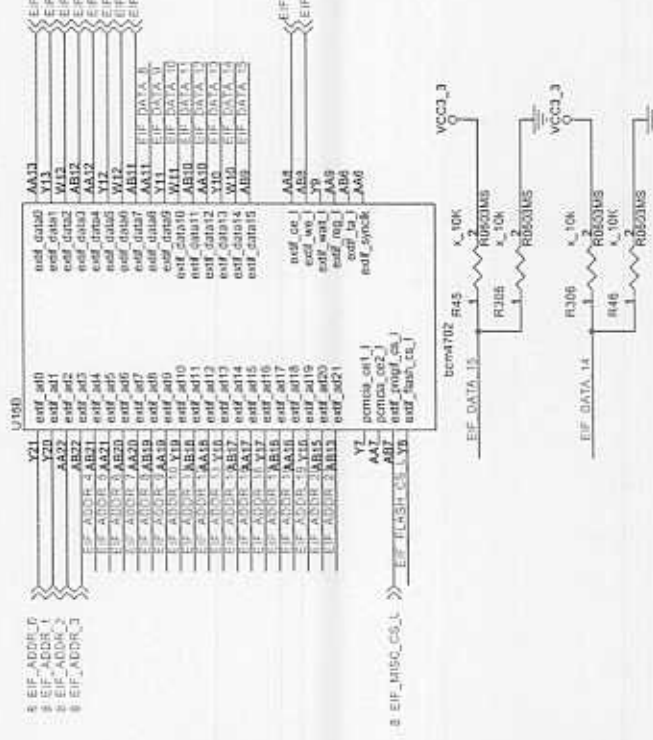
U100

EIF_ADDR_0
EIF_ADDR_1
EIF_ADDR_2
EIF_ADDR_3

Y21 extif_ad0
Y20 extif_ad1
AA22 extif_ad2
AB22 extif_ad3
EIF_ADDR_4 AB21 extif_ad4
EIF_ADDR_5 AA21 extif_ad5
EIF_ADDR_6 AB20 extif_ad6
EIF_ADDR_7 AA20 extif_ad7
EIF_ADDR_8 AB19 extif_ad8
EIF_ADDR_9 AA19 extif_ad9
EIF_ADDR_10 Y19 extif_ad10
EIF_ADDR_11 AB18 extif_ad11
EIF_ADDR_12 AA18 extif_ad12
EIF_ADDR_13 Y18 extif_ad13
EIF_ADDR_14 AB17 extif_ad14
EIF_ADDR_15 AA17 extif_ad15
EIF_ADDR_16 Y17 extif_ad16
EIF_ADDR_17 AB16 extif_ad17
EIF_ADDR_18 AA16 extif_ad18
EIF_ADDR_19 Y16 extif_ad19
EIF_ADDR_20 AB15 extif_ad20
EIF_ADDR_21 AB13 extif_ad21

Y7 pcmcia_ce1_l
AA7 pcmcia_ce2_l
AB7 extif_prog1_cs_l
EIF_MISC_CS_L
EIF_FLASH_CS_L Y6 extif_flash_cs_l

extif_data0 AA13
extif_data1 Y13
extif_data2 W13
extif_data3 AB12
extif_data4 AA12
extif_data5 Y12
extif_data6 W12
extif_data7 AB11
extif_data8 AA11 EIF_DATA_8
extif_data9 Y11 EIF_DATA_9
extif_data10 W11 EIF_DATA_10
extif_data11 AB10 EIF_DATA_11
extif_data12 AA10 EIF_DATA_12
extif_data13 Y10 EIF_DATA_13
extif_data14 W10 EIF_DATA_14
extif_data15 AB9 EIF_DATA_15

extif_ce_l AA9
extif_we_l AB8
extif_wait_l Y9
extif_rdy_l AA8
extif_ts_l AB6
extif_synck AA6

bcm4702

EIF_DATA_15 R45 x_10K R0603MS
R308 x_10k R0603MS
VCC3_3

EIF_DATA_14 R306 x_10k R0603MS
R46 x_10K R0603MS
VCC3_3

EIF
EIF